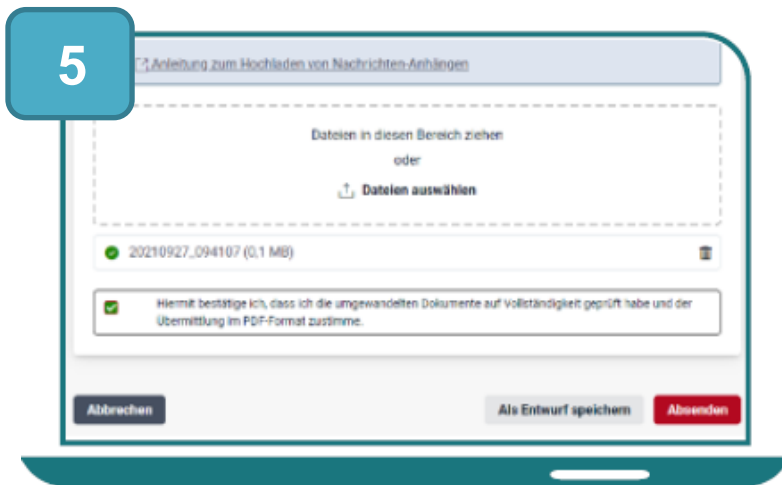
5

Anleitung zum Hochladen von Nachrichten-Anhängen

Dateien in diesen Bereich ziehen
oder
Dateien auswählen

20210927_094107 (0,1 MB)

Hiermit bestätige ich, dass ich die umgewandelten Dokumente auf Vollständigkeit geprüft habe und der Übermittlung im PDF-Format zustimme.

Abbrechen

Als Entwurf speichern

Absenden